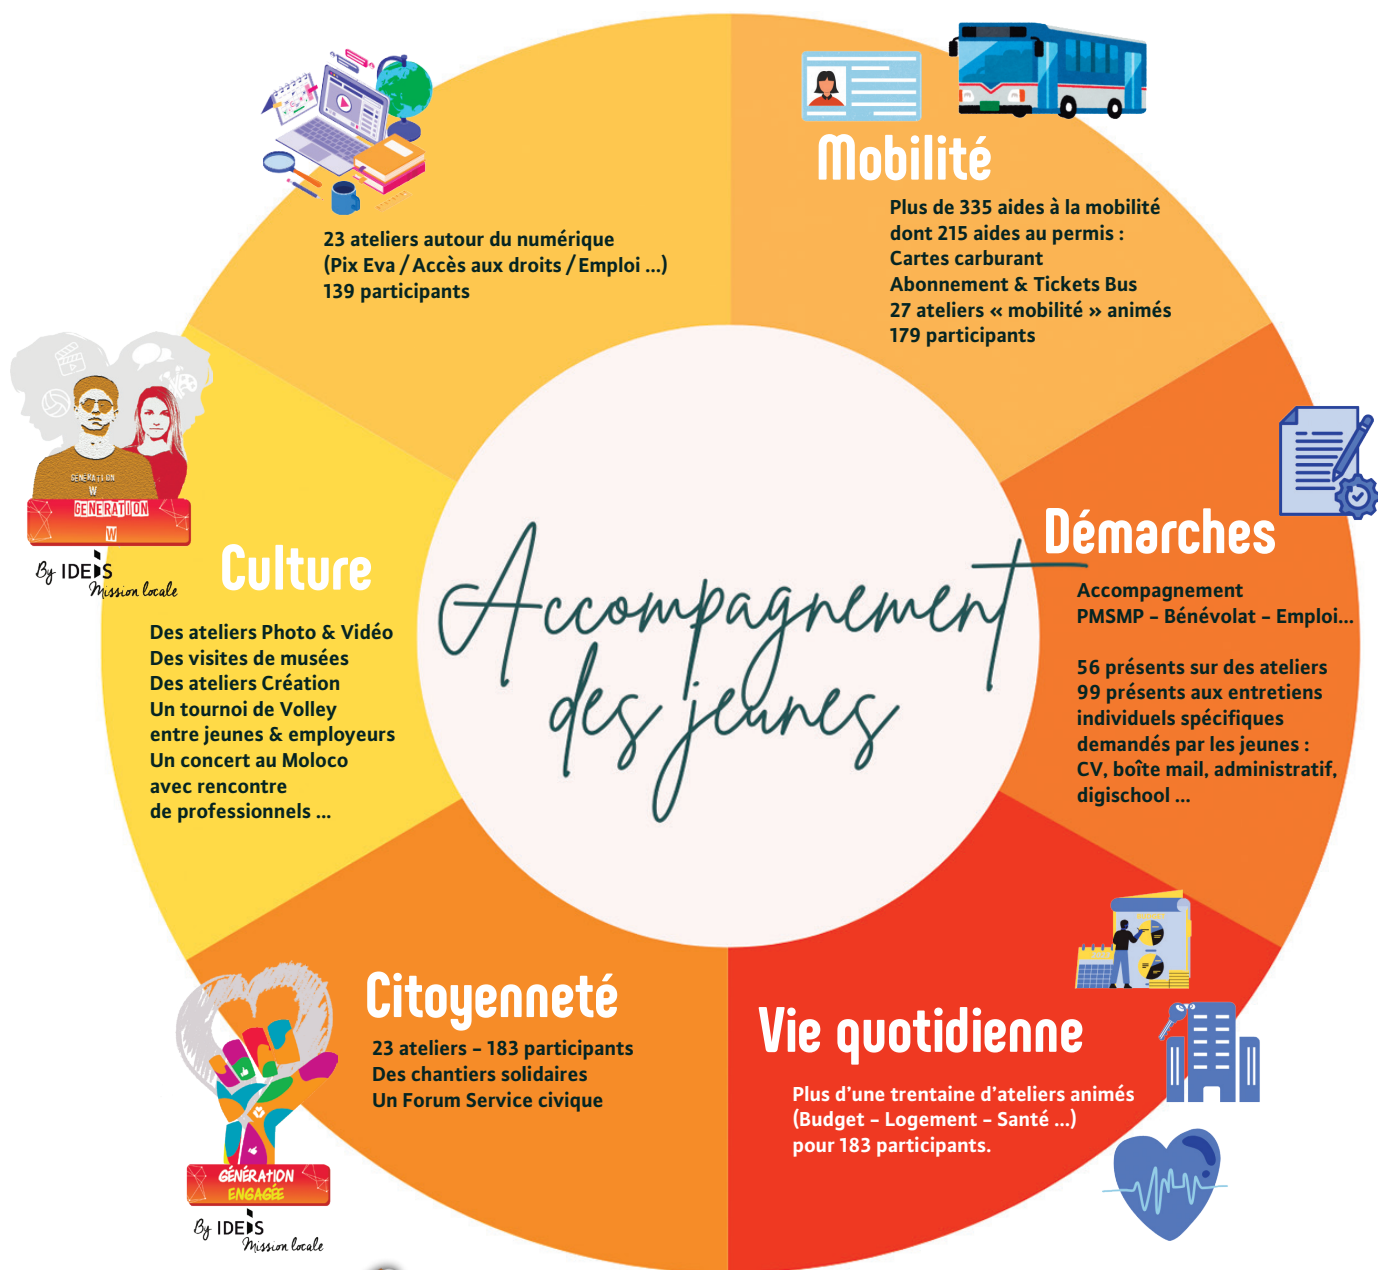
23 ateliers autour du numérique
(Pix Eva / Accès aux droits / Emploi ...)
139 participants

Mobilité

Plus de 335 aides à la mobilité
dont 215 aides au permis :
Cartes carburant
Abonnement & Tickets Bus
27 ateliers « mobilité » animés
179 participants

GENERATION
W
GENERATION
W
By IDEES
Mission locale

Culture

Des ateliers Photo & Vidéo
Des visites de musées
Des ateliers Création
Un tournoi de Volley
entre jeunes & employeurs
Un concert au Moloco
avec rencontre
de professionnels ...

Accompagnement
des jeunes

Démarches

Accompagnement
PMSMP – Bénévolat – Emploi...

56 présents sur des ateliers
99 présents aux entretiens
individuels spécifiques
demandés par les jeunes :
CV, boîte mail, administratif,
digischool ...

Citoyenneté

23 ateliers – 183 participants
Des chantiers solidaires
Un Forum Service civique

GÉNÉRATION
ENGAGÉE
By IDEES
Mission locale

Vie quotidienne

Plus d'une trentaine d'ateliers animés
(Budget – Logement – Santé ...)
pour 183 participants.